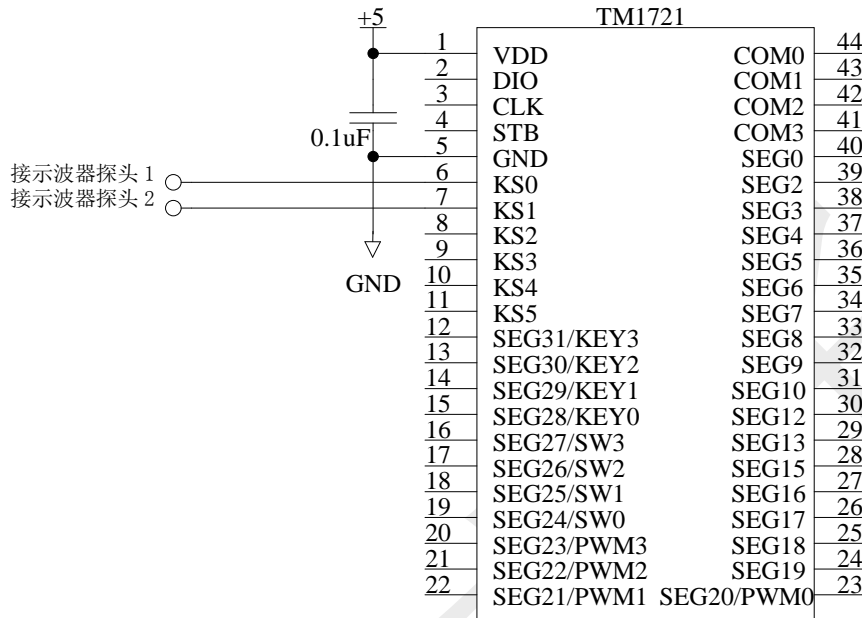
+5

TM1721

0.1uF

接示波器探头 1
接示波器探头 2

GND

| 1 | VDD | COM0 | 44 |
|---|---|---|---|
| 2 | DIO | COM1 | 43 |
| 3 | CLK | COM2 | 42 |
| 4 | STB | COM3 | 41 |
| 5 | GND | SEG0 | 40 |
| 6 | KS0 | SEG2 | 39 |
| 7 | KS1 | SEG3 | 38 |
| 8 | KS2 | SEG4 | 37 |
| 9 | KS3 | SEG5 | 36 |
| 10 | KS4 | SEG6 | 35 |
| 11 | KS5 | SEG7 | 34 |
| 12 | SEG31/KEY3 | SEG8 | 33 |
| 13 | SEG30/KEY2 | SEG9 | 32 |
| 14 | SEG29/KEY1 | SEG10 | 31 |
| 15 | SEG28/KEY0 | SEG12 | 30 |
| 16 | SEG27/SW3 | SEG13 | 29 |
| 17 | SEG26/SW2 | SEG15 | 28 |
| 18 | SEG25/SW1 | SEG16 | 27 |
| 19 | SEG24/SW0 | SEG17 | 26 |
| 20 | SEG23/PWM3 | SEG18 | 25 |
| 21 | SEG22/PWM2 | SEG19 | 24 |
| 22 | SEG21/PWM1 | SEG20/PWM0 | 23 |